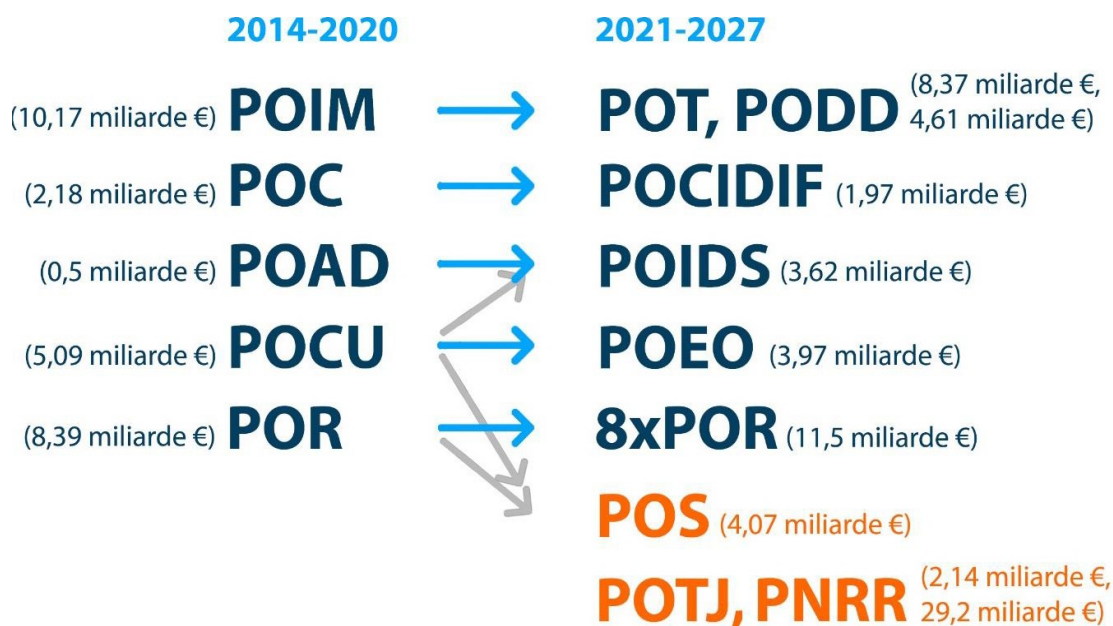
2014-2020

(10,17 miliarde €) POIM
(2,18 miliarde €) POC
(0,5 miliarde €) POAD
(5,09 miliarde €) POCU
(8,39 miliarde €) POR

2021-2027

POT, PODD (8,37 miliarde €, 4,61 miliarde €)
POCIDIF (1,97 miliarde €)
POIDS (3,62 miliarde €)
POEO (3,97 miliarde €)
8xPOR (11,5 miliarde €)
POS (4,07 miliarde €)
POTJ, PNRR (2,14 miliarde €, 29,2 miliarde €)